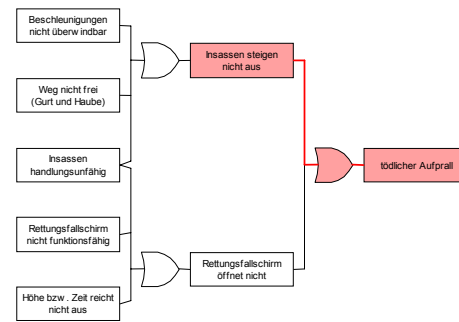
Beschleunigungen nicht überw indbar

Weg nicht frei (Gurt und Haube)

Insassen handlungsunfähig

Rettungsfallschirm nicht funktionsfähig

Höhe bzw . Zeit reicht nicht aus

Insassen steigen nicht aus

Rettungsfallschirm öffnet nicht

tödlicher Aufprall